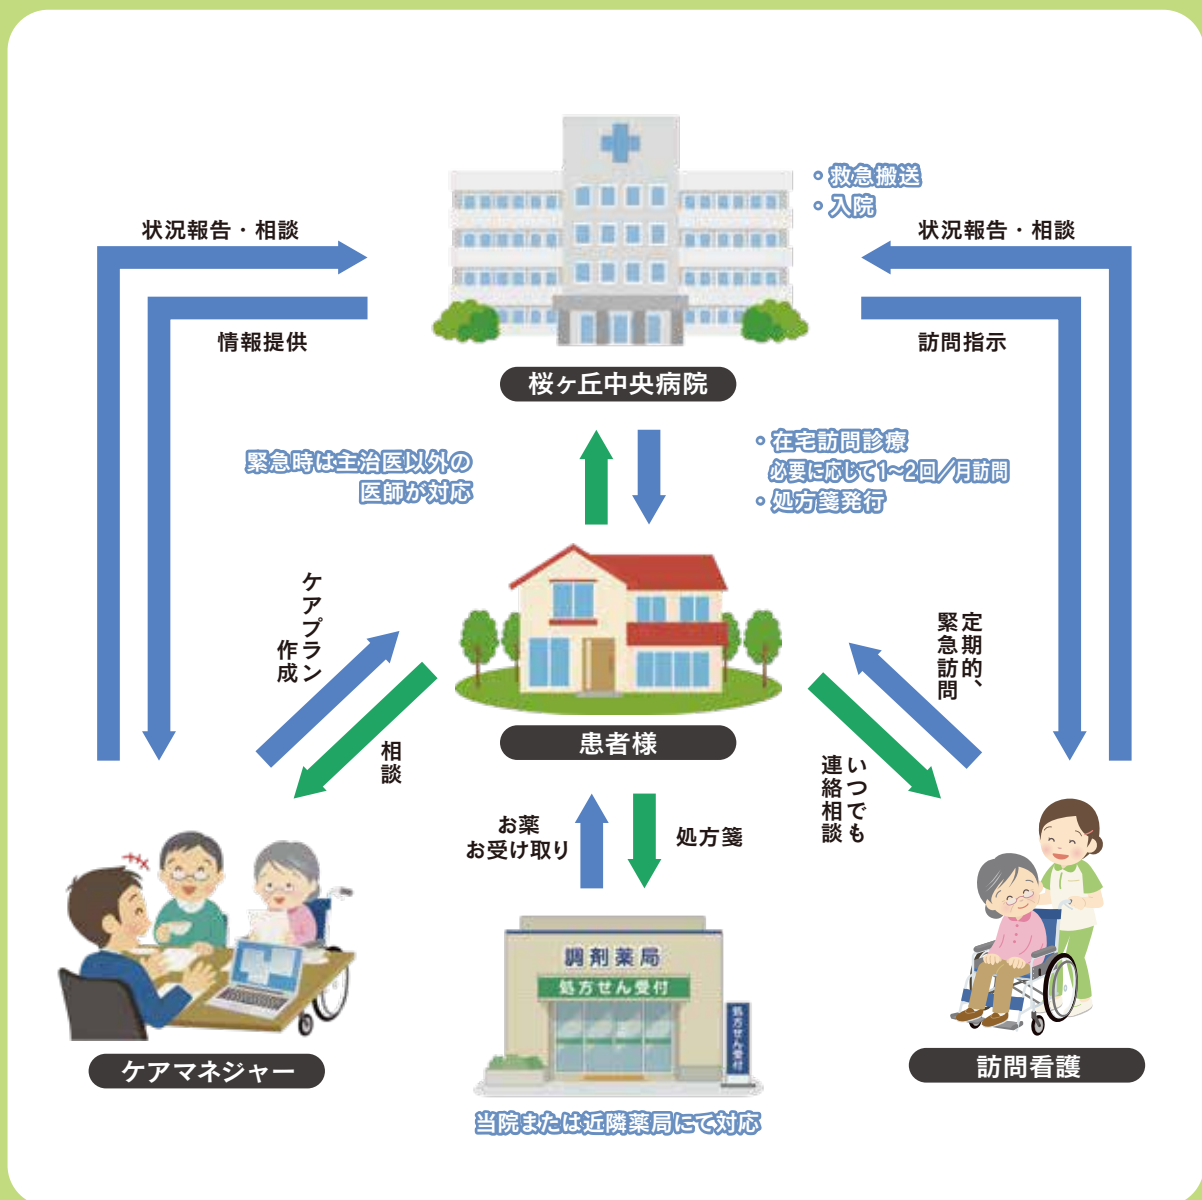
・救急搬送
・入院

状況報告・相談

情報提供

状況報告・相談

訪問指示

桜ヶ丘中央病院

緊急時は主治医以外の医師が対応

・在宅訪問診療
必要に応じて1~2回／月訪問
・処方箋発行

ケアプラン作成

相談

患者様

定期的、緊急訪問

いつでも連絡相談

お薬お受け取り

処方箋

調剤薬局
処方せん受付
処方せん受付

ケアマネジャー

訪問看護

当院または近隣薬局にて対応